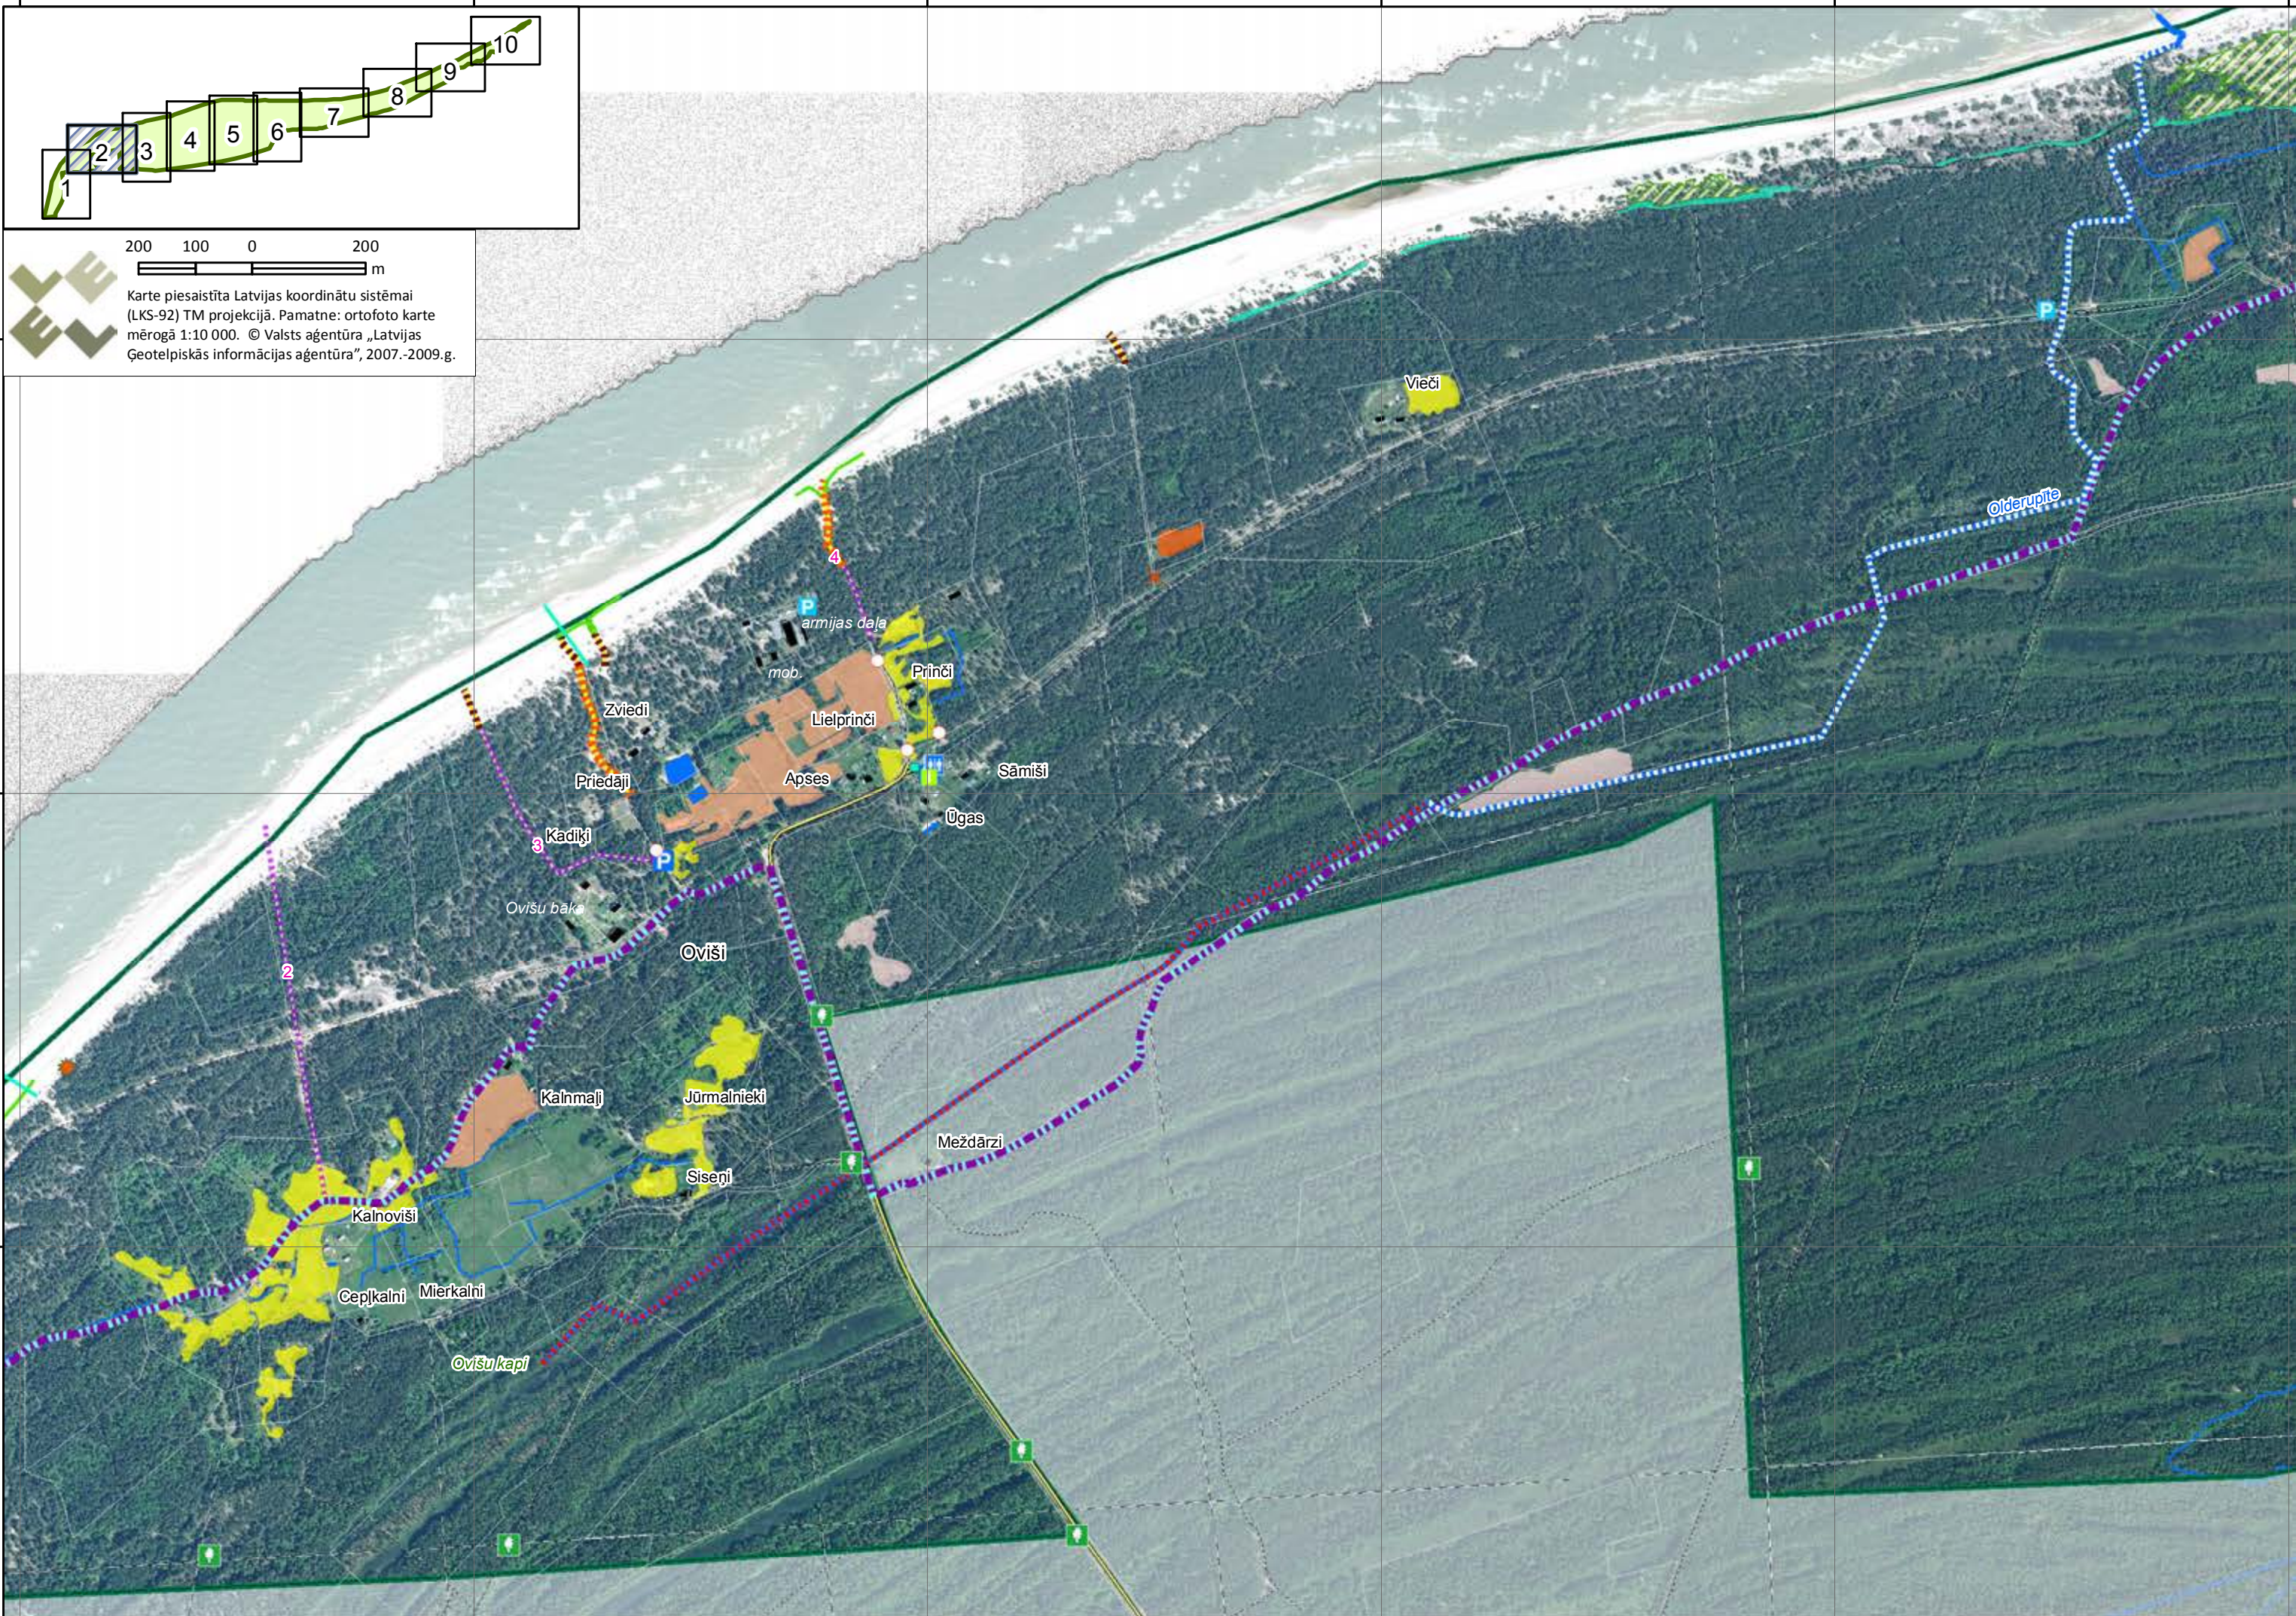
10
9
8
7
6
5
4
3
2
1

200 100 0 200
m

Karte piesaistīta Latvijas koordinātu sistēmai (LKS-92) TM projekcijā. Pamatne: ortofoto karte mērogā 1:10 000. © Valsts aģentūra „Latvijas Ģeotelpiskās informācijas aģentūra", 2007.-2009.g.

Vieči
Olderupīte
P
P
4
armijas daļa
mob.
Prinči
Lielprinči
Zviedi
Priedāji
Apses
Sāmīši
Ūgas
3
Kadiķi
P
Ovīšu bāka
Ovīši
2
Kalnmaļi
Jūrmalnieki
Mežāzi
Siseņi
Kalnovīši
Cepļkalni
Mierkalni
Ovīšu kapi